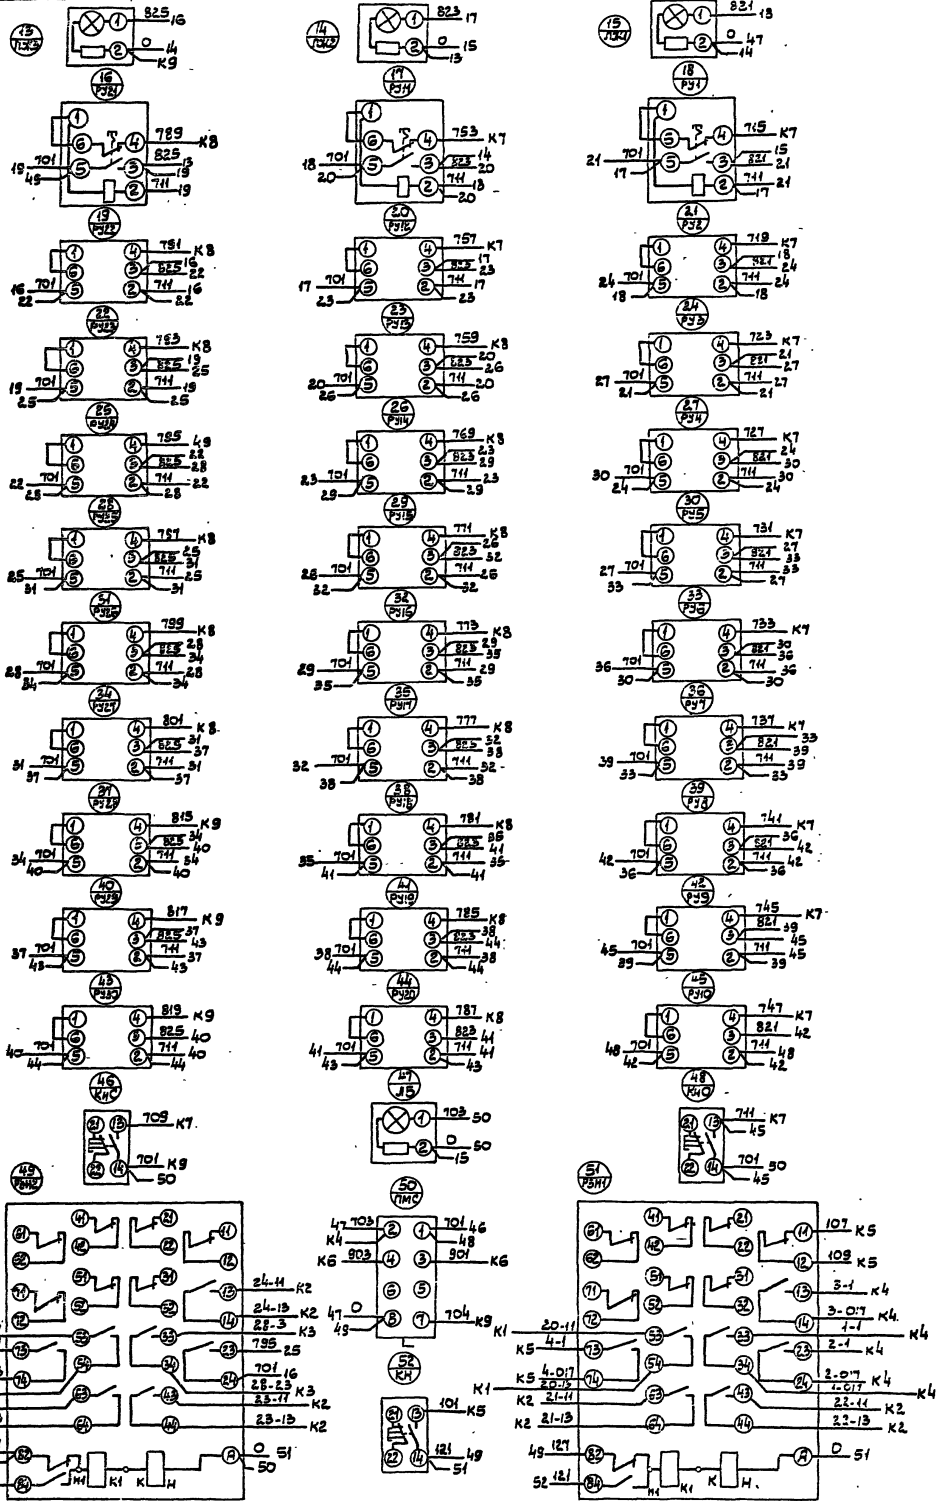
13 ЛЖЗ
825 16
0 14
К9

14 ЛЖЗ
823 17
0 15
13

15 ЛЖ4
821 18
0 47
14

16 РУ21
789 К8
825 13
19
711 19
701
19
49

17 РУ14
753 К7
14
823 20
711 18
20
701
18
20

18 РУ1
715 К7
15
821 21
711 21
17
701
21
17

19 РУ22
751 К8
825 16
22
711 16
22
701
16
22

20 РУ16
757 К7
823 17
23
711 17
23
701
17
23

21 РУ2
719 К7
821 18
24
711 24
18
701
24
18

22 РУ23
753 К8
825 19
25
711 19
25
701
19
25

23 РУ13
759 К8
823 20
26
711 20
26
701
20
26

24 РУ3
723 К7
821 21
27
711 27
21
701
27
21

25 РУ18
785 49
825 22
28
711 22
28
701
22
28

26 РУ14
769 К8
823 23
29
711 23
29
701
23
29

27 РУ4
727 К7
821 24
30
711 30
24
701
30
24

28 РУ25
787 К8
825 25
31
711 25
31
701
25
31

29 РУ15
771 К8
823 26
32
711 26
32
701
26
32

30 РУ5
731 К7
821 27
33
711 33
27
701
27
33

31 РУ26
799 К8
825 28
34
711 28
34
701
28
34

32 РУ16
773 К8
823 29
35
711 29
35
701
29
35

33 РУ3
733 К7
821 30
36
711 36
30
701
36
30

34 РУ27
801 К8
825 31
37
711 31
37
701
31
37

35 РУ17
777 К8
825 32
38
711 32
38
701
32
38

36 РУ7
737 К7
821 33
39
711 39
33
701
39
33

37 РУ28
815 К9
825 34
40
711 34
40
701
34
40

38 РУ18
781 К8
823 35
41
711 35
41
701
35
41

39 РУ8
741 К7
821 36
42
711 42
36
701
42
36

40 РУ29
817 К9
825 37
43
711 37
43
701
37
43

41 РУ19
785 К8
823 38
44
711 38
44
701
38
44

42 РУ9
745 К7
821 39
45
711 45
39
701
45
39

43 РУ30
819 К9
825 40
711 40
44
701
40
44

44 РУ20
787 К8
823 41
711 41
43
701
41
43

45 РУ10
747 К7
821 42
711 48
42
701
48
42

46 КНС
709 К7
701 К9
50

47 ЛБ
703 50
0 60
15

48 КИО
711 К7
45
701 50
45

49 РБН2
24-11 К2
24-13 К2
28-3 К3
795 25
701 16
28-23 К3
23-17 К2
23-13 К2
0 51
50
Н1 К1 К Н

50 ПМС
47 703
К4
К6 903
47 0
49
701 46
48
901 К6
704 К9

52 КН
101 К5
121 49
51

51 РБН1
107 К5
109 К5
3-1 К4
3-017 К4
1-1
2-1 К4
2-017 К4
1-017
22-11 К2
22-13 К2
К4
К4
К1 20-11
К5 4-1
К5 4-017
20-13
К1
К2 21-11
К2 21-13
49 127
52 121
0 51
Н1 К1 К Н